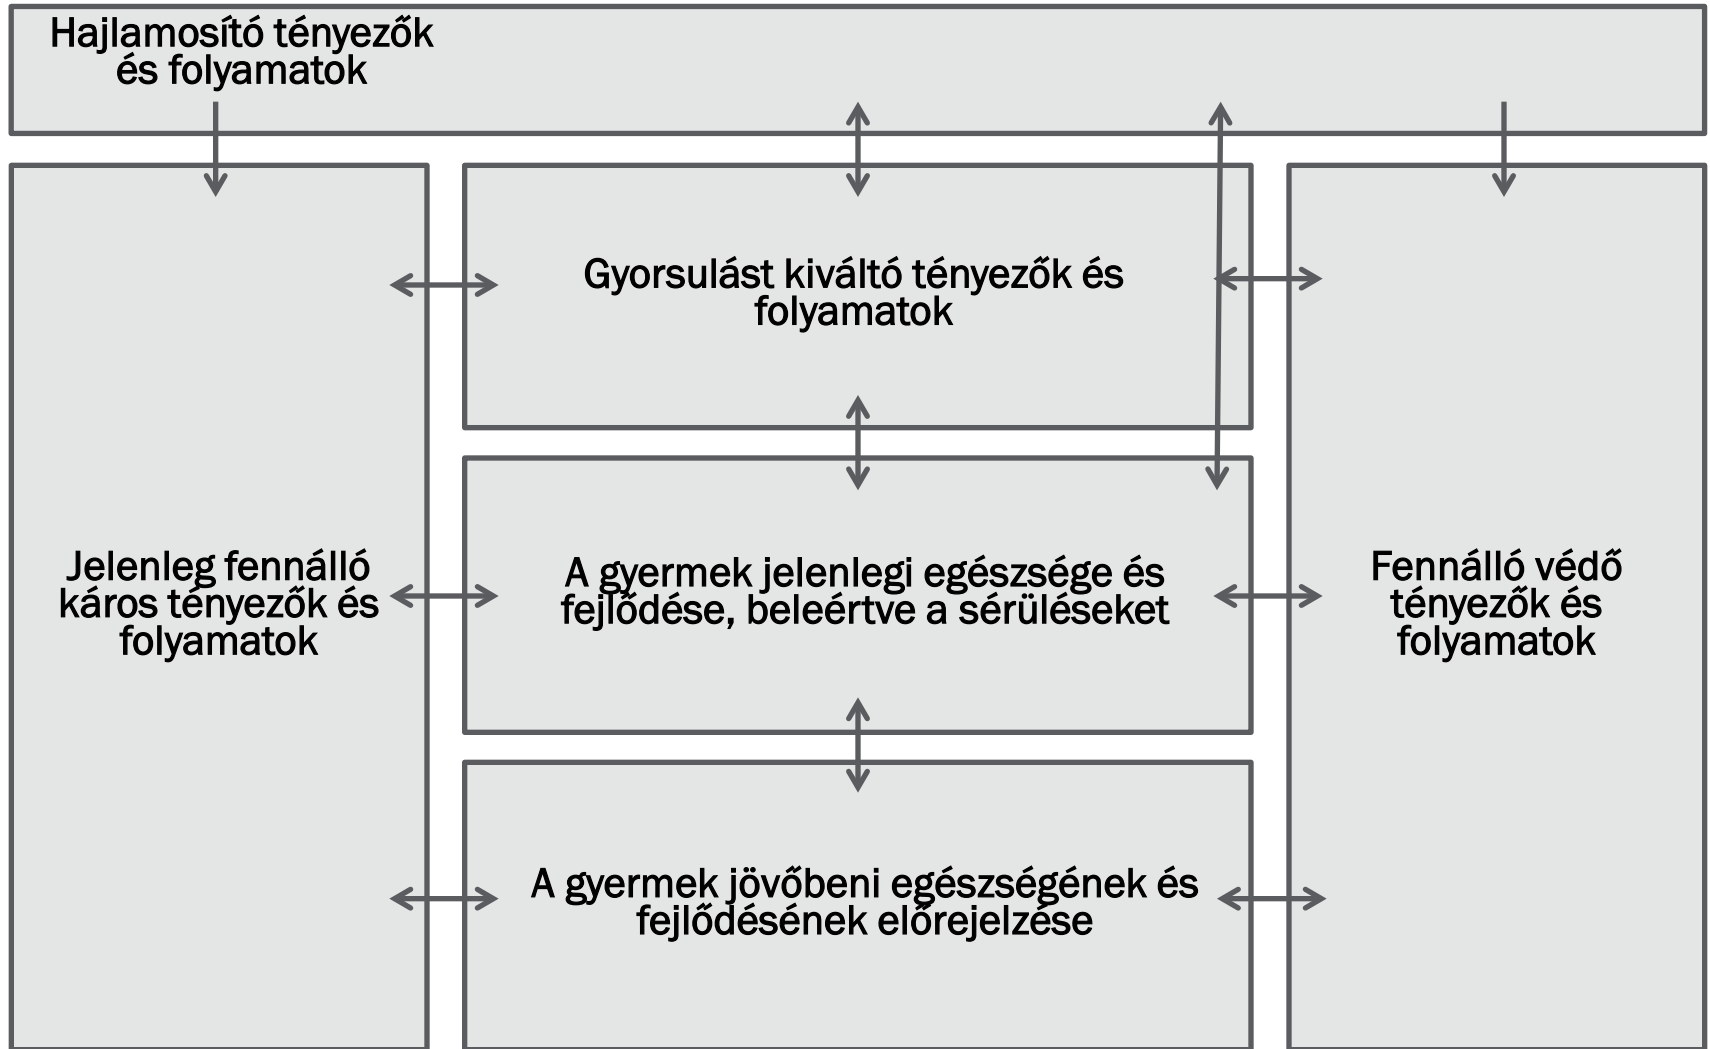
Hajlamosító tényezők és folyamatok

Gyorsulást kiváltó tényezők és folyamatok

Jelenleg fennálló káros tényezők és folyamatok

A gyermek jelenlegi egészsége és fejlődése, beleértve a sérüléseket

Fennálló védő tényezők és folyamatok

A gyermek jövőbeni egészségének és fejlődésének előrejelzése